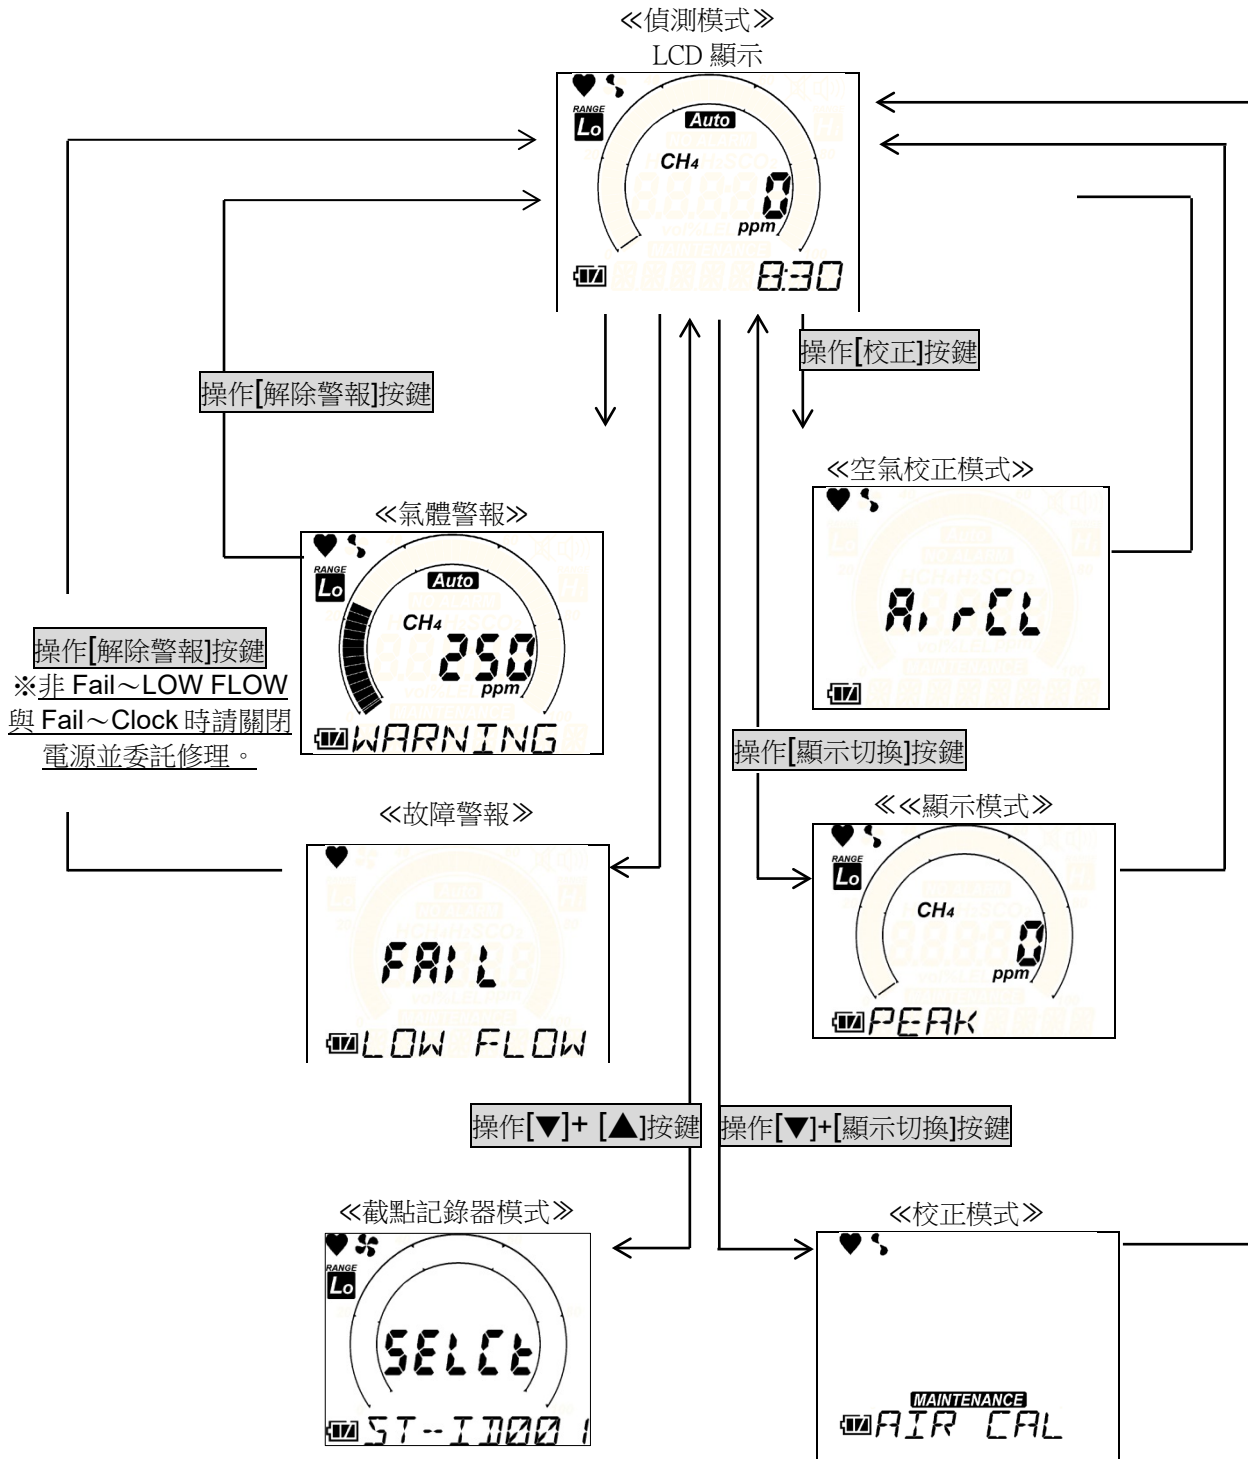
≪偵測模式≫
LCD 顯示

RANGE
Lo
Auto
CH4
0
ppm
8:30

操作[校正]按鍵

操作[解除警報]按鍵

≪空氣校正模式≫
AirCL

≪氣體警報≫
RANGE
Lo
Auto
CH4
250
ppm
WARNING

操作[解除警報]按鍵
※非 Fail～LOW FLOW 與 Fail～Clock 時請關閉電源並委託修理。

操作[顯示切換]按鍵

≪故障警報≫
FAIL
LOW FLOW

≪≪顯示模式≫
RANGE
Lo
CH4
0
ppm
PEAK

操作[▼]+ [▲]按鍵

操作[▼]+[顯示切換]按鍵

≪截點記錄器模式≫
RANGE
Lo
SELCt
ST-ID001

≪校正模式≫
MAINTENANCE
AIR CAL